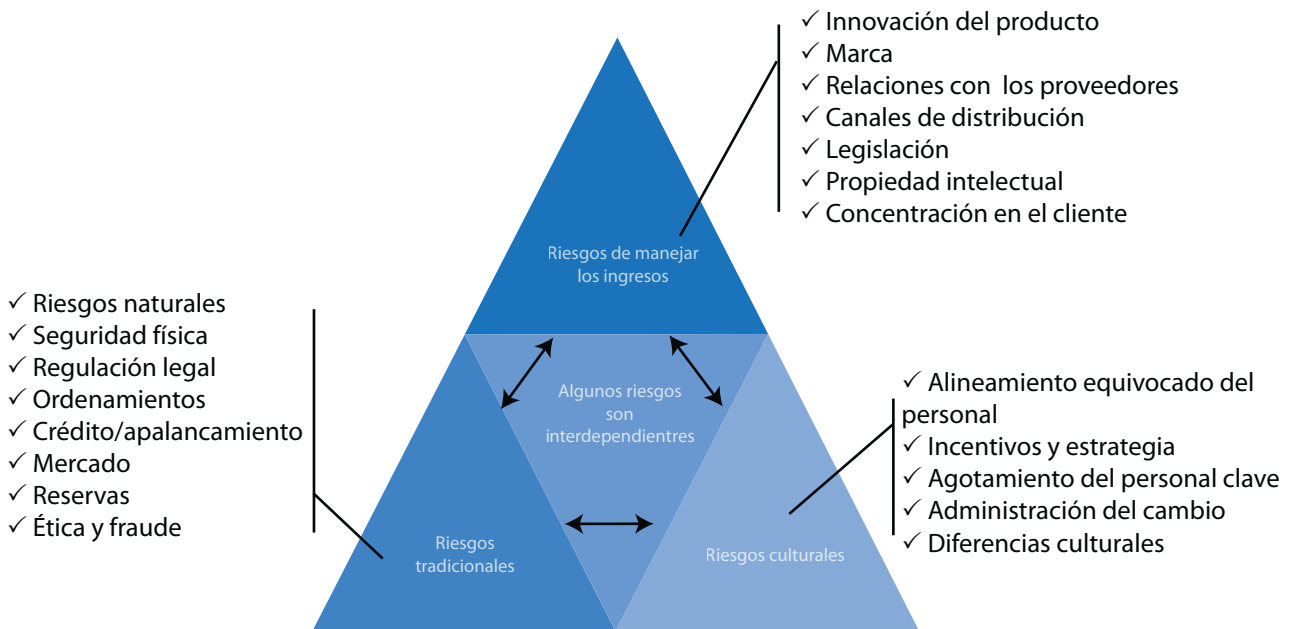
✓ Innovación del producto
✓ Marca
✓ Relaciones con los proveedores
✓ Canales de distribución
✓ Legislación
✓ Propiedad intelectual
✓ Concentración en el cliente

Riesgos de manejar los ingresos

✓ Riesgos naturales
✓ Seguridad física
✓ Regulación legal
✓ Ordenamientos
✓ Crédito/apalancamiento
✓ Mercado
✓ Reservas
✓ Ética y fraude

Algunos riesgos son interdependientres

✓ Alineamiento equivocado del personal
✓ Incentivos y estrategia
✓ Agotamiento del personal clave
✓ Administración del cambio
✓ Diferencias culturales

Riesgos tradicionales

Riesgos culturales